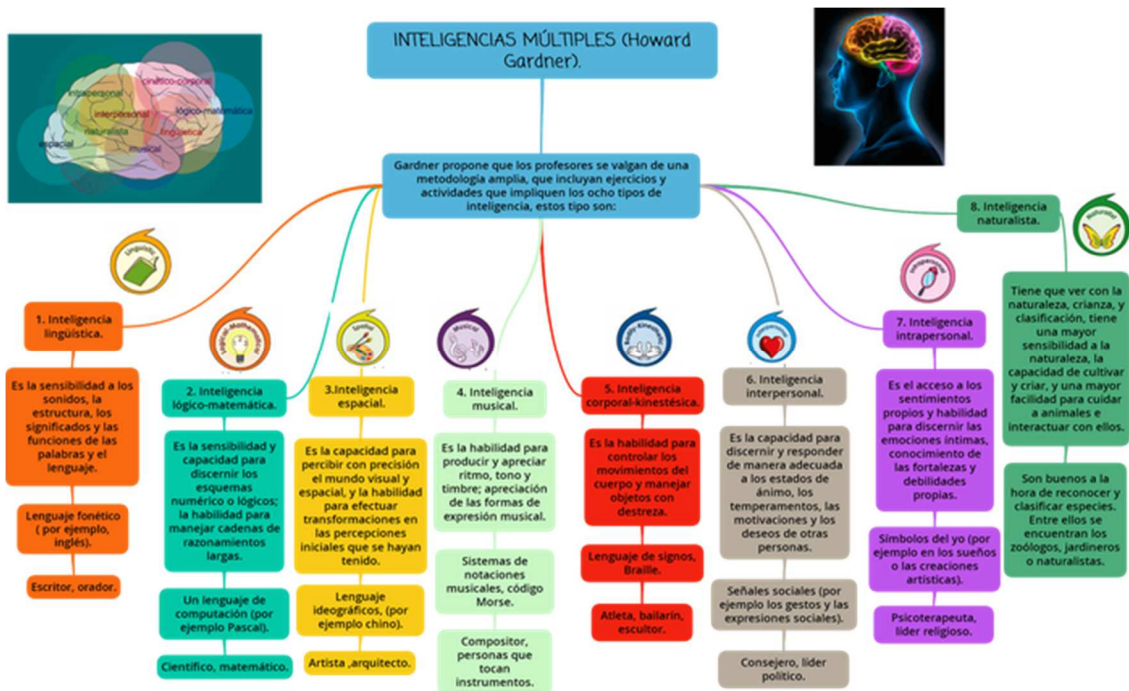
INTELIGENCIAS MÚLTIPLES (Howard Gardner).

cinético-corporal
intrapersonal
lógico-matemática
interpersonal
naturalista
lingüística
espacial
musical

Gardner propone que los profesores se valgan de una metodología amplia, que incluyan ejercicios y actividades que impliquen los ocho tipos de inteligencia, estos tipo son:

Lingüística

1. Inteligencia lingüística.

Es la sensibilidad a los sonidos, la estructura, los significados y las funciones de las palabras y el lenguaje.

Lenguaje fonético ( por ejemplo, inglés).

Escritor, orador.

Lógico-Matemática

2. Inteligencia lógico-matemática.

Es la sensibilidad y capacidad para discernir los esquemas numérico o lógicos; la habilidad para manejar cadenas de razonamientos largas.

Un lenguaje de computación (por ejemplo Pascal).

Científico, matemático.

Espacial

3.Inteligencia espacial.

Es la capacidad para percibir con precisión el mundo visual y espacial, y la habilidad para efectuar transformaciones en las percepciones iniciales que se hayan tenido.

Lenguaje ideográficos, (por ejemplo chino).

Artista ,arquitecto.

Musical

4. Inteligencia musical.

Es la habilidad para producir y apreciar ritmo, tono y timbre; apreciación de las formas de expresión musical.

Sistemas de notaciones musicales, código Morse.

Compositor, personas que tocan instrumentos.

Corporal-Kinestésica

5. Inteligencia corporal-kinestésica.

Es la habilidad para controlar los movimientos del cuerpo y manejar objetos con destreza.

Lenguaje de signos, Braille.

Atleta, bailarín, escultor.

Interpersonal

6. Inteligencia interpersonal.

Es la capacidad para discernir y responder de manera adecuada a los estados de ánimo, los temperamentos, las motivaciones y los deseos de otras personas.

Señales sociales (por ejemplo los gestos y las expresiones sociales).

Consejero, líder político.

Intrapersonal

7. Inteligencia intrapersonal.

Es el acceso a los sentimientos propios y habilidad para discernir las emociones íntimas, conocimiento de las fortalezas y debilidades propias.

Símbolos del yo (por ejemplo en los sueños o las creaciones artísticas).

Psicoterapeuta, líder religioso.

Naturalist

8. Inteligencia naturalista.

Tiene que ver con la naturaleza, crianza, y clasificación, tiene una mayor sensibilidad a la naturaleza, la capacidad de cultivar y criar, y una mayor facilidad para cuidar a animales e interactuar con ellos.

Son buenos a la hora de reconocer y clasificar especies. Entre ellos se encuentran los zoólogos, jardineros o naturalistas.